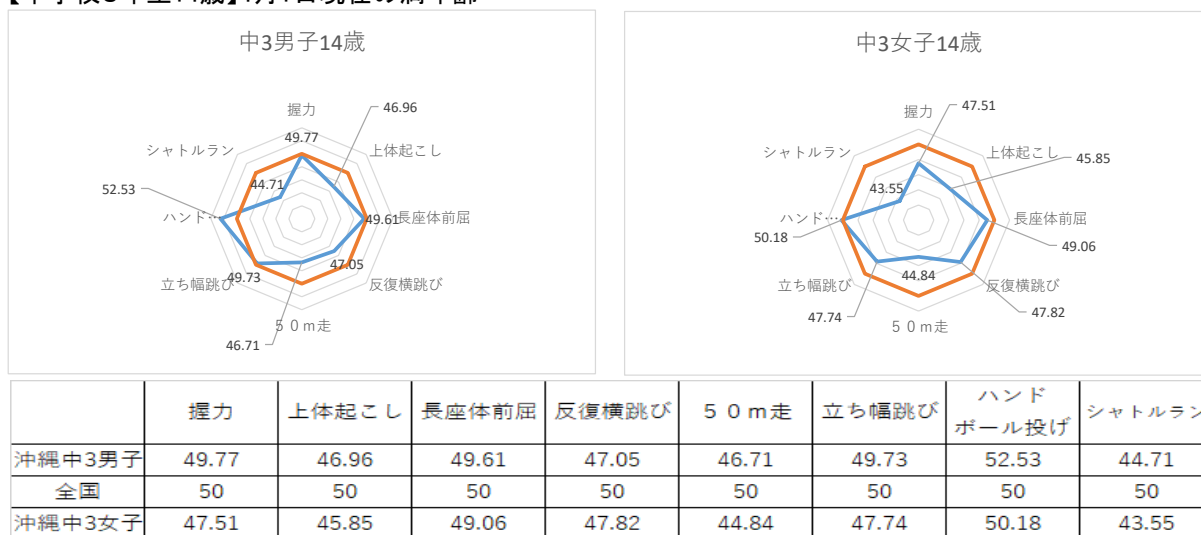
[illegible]

中3男子14歳

握力
46.96
49.77
シャトルラン
上体起こし
44.71
52.53
ハンド…
49.61長座体前屈
47.05
49.73
立ち幅跳び
反復横跳び
５０m走
46.71

中3女子14歳

握力
47.51
シャトルラン
上体起こし
45.85
43.55
ハンド…
長座体前屈
50.18
49.06
44.84
立ち幅跳び
反復横跳び
47.74
47.82
５０m走

| | 握力 | 上体起こし | 長座体前屈 | 反復横跳び | ５０m走 | 立ち幅跳び | ハンドボール投げ | シャトルラン |
|---|---|---|---|---|---|---|---|---|
| 沖縄中3男子 | 49.77 | 46.96 | 49.61 | 47.05 | 46.71 | 49.73 | 52.53 | 44.71 |
| 全国 | 50 | 50 | 50 | 50 | 50 | 50 | 50 | 50 |
| 沖縄中3女子 | 47.51 | 45.85 | 49.06 | 47.82 | 44.84 | 47.74 | 50.18 | 43.55 |